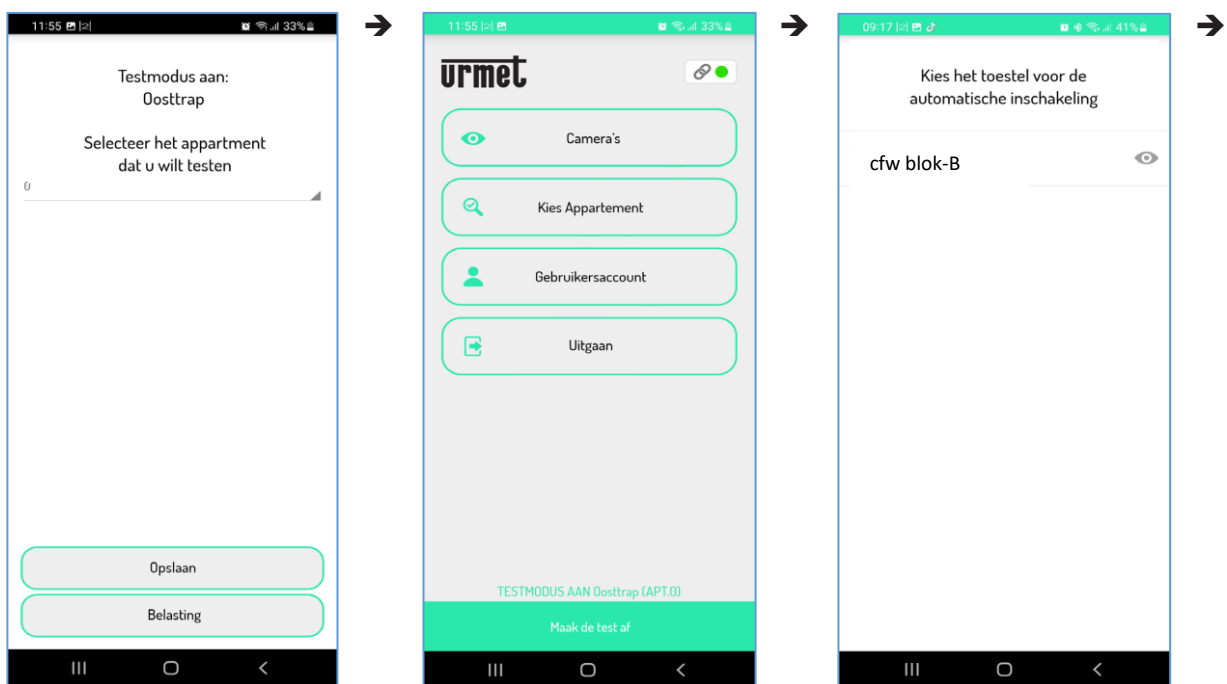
11:55 33%

Testmodus aan:
Oosttrap

Selecteer het appartment dat u wilt testen

0

Opslaan

Belasting

11:55 33%

urmet

Camera's

Kies Appartement

Gebruikersaccount

Uitgaan

TESTMODUS AAN Oosttrap (APT.0)

Maak de test af

09:17 41%

Kies het toestel voor de automatische inschakeling

cfw blok-B